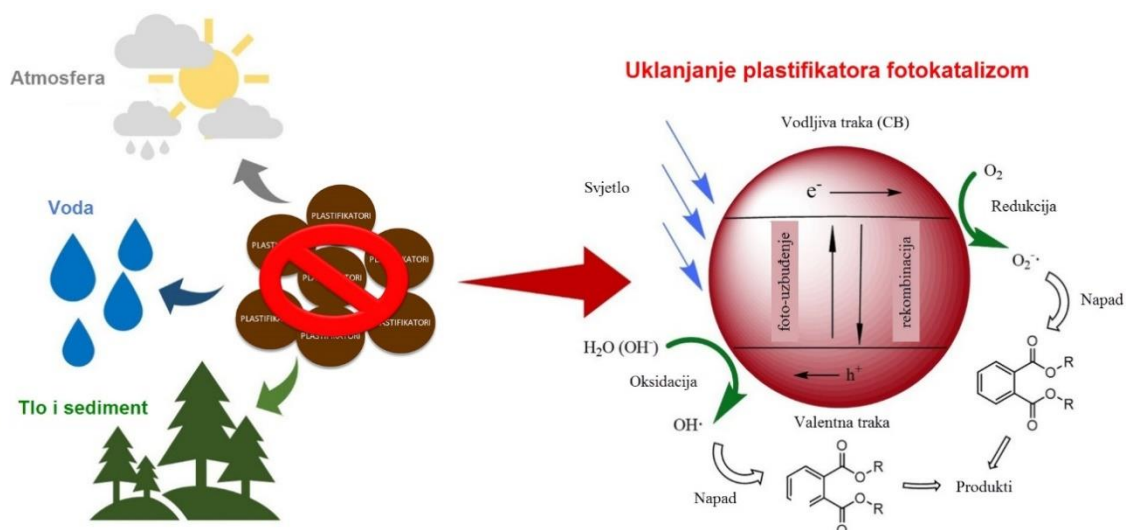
Atmosfera

Voda

Tlo i sediment

PLASTIFIKATORI

PLASTI

PL

ATORI

PLASTIFIK

PLASTIFIKATORI

PLASTIFIKATORI

Uklanjanje plastifikatora fotokatalizom

Vodljiva traka (CB)

Svjetlo

$e^-$

$O_2$

Redukcija

foto-uzbuđenje

rekombinacija

$O_2^{\cdot-}$

Napad

$H_2O$ $(OH^-)$

$h^+$

Oksidacija

Valentna traka

$OH\cdot$

O

R

O

R

O

R

O

R

O

O

O

O

Napad

Produkti